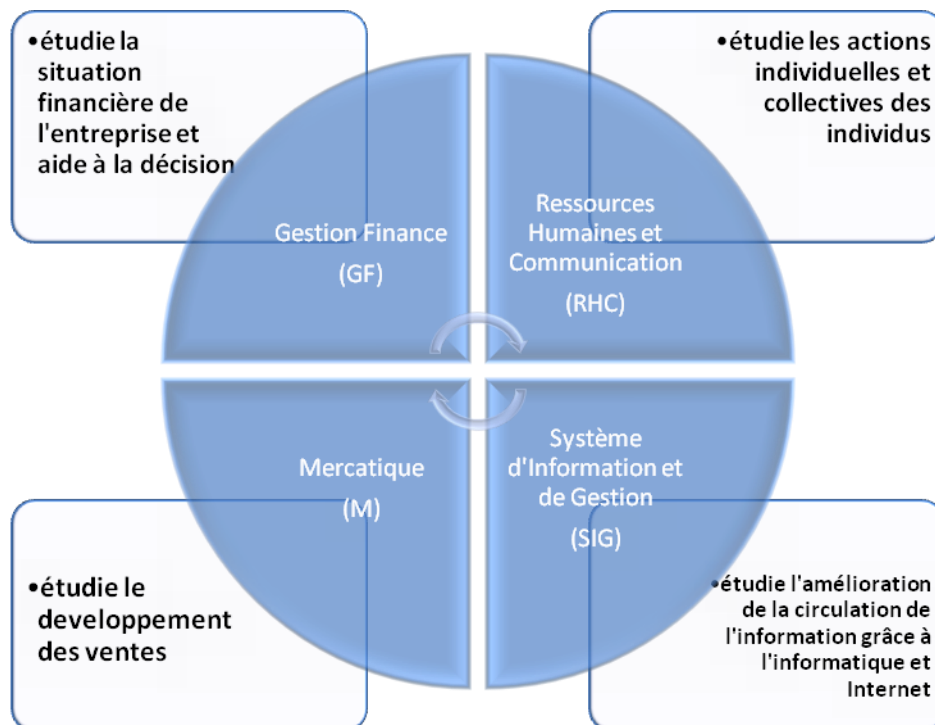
•étudie la situation financière de l'entreprise et aide à la décision

•étudie les actions individuelles et collectives des individus

Gestion Finance

(GF)

Ressources Humaines et Communication

(RHC)

Mercatique

(M)

Système d'Information et de Gestion

(SIG)

•étudie le developpement des ventes

•étudie l'amélioration de la circulation de l'information grâce à l'informatique et Internet